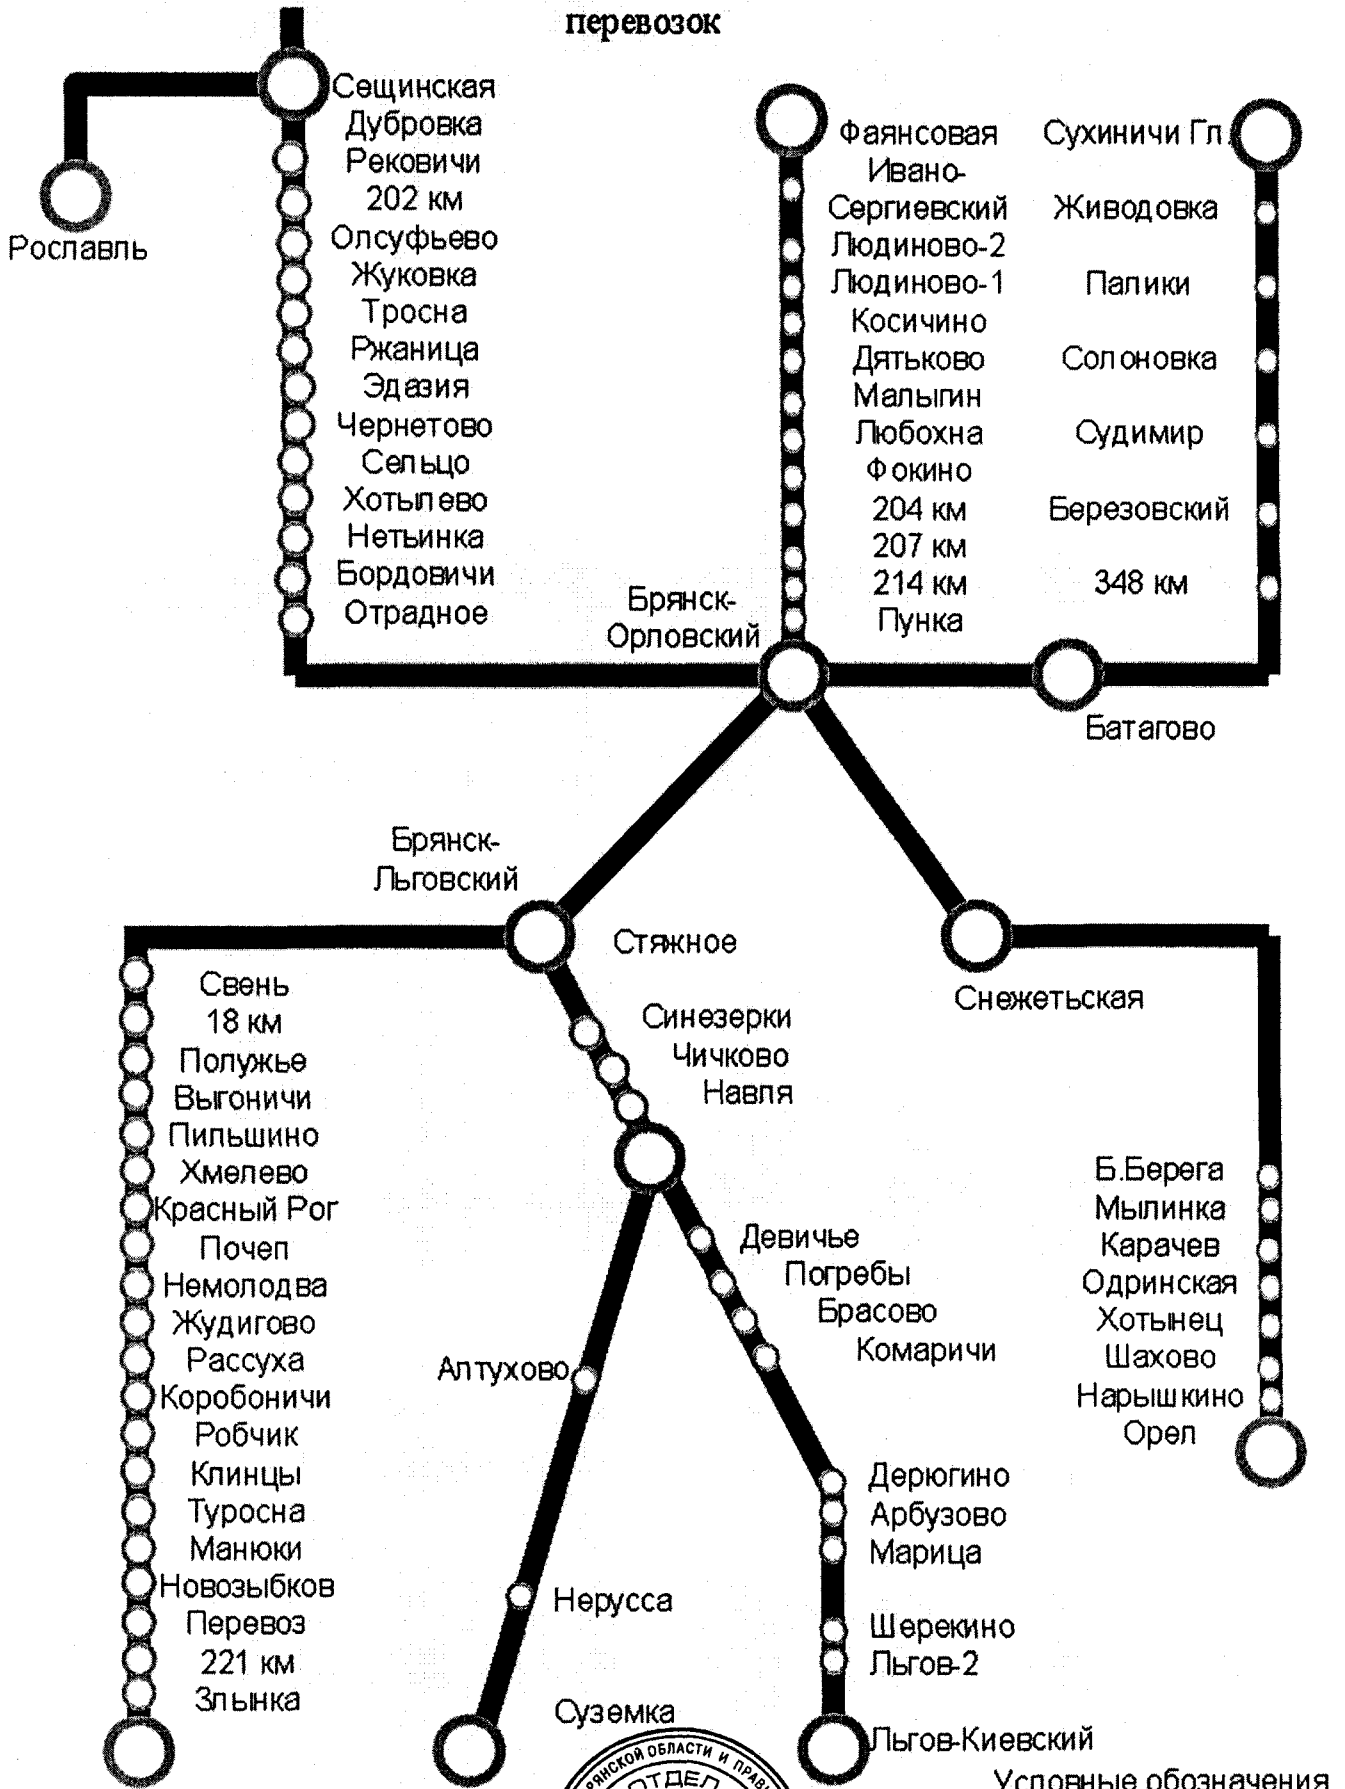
перевозок

Сещинская
Дубровка
Рековичи
202 км
Олсуфьево
Жуковка
Тросна
Ржаница
Эдазия
Чернетово
Сельцо
Хотылево
Нетьинка
Бордовичи
Отрадное

Рославль

Фаянсовая
Ивано-Сергиевский
Людиново-2
Людиново-1
Косичино
Дятьково
Малыгин
Любохна
Фокино
204 км
207 км
214 км
Пунка

Сухиничи Гл.
Живодовка
Палики
Солоновка
Судимир
Березовский
348 км

Брянск-Орловский

Батагово

Брянск-Льговский

Стяжное

Снежетьская

Свень
18 км
Полужье
Выгоничи
Пильшино
Хмелево
Красный Рог
Почеп
Немолодва
Жудигово
Рассуха
Коробоничи
Робчик
Клинцы
Туросна
Манюки
Новозыбков
Перевоз
221 км
Злынка

Синезерки
Чичково
Навля

Девичье
Погребы
Брасово
Комаричи

Алтухово

Нерусса

Суземка

Дерюгино
Арбузово
Марица
Шерекино
Льгов-2
Льгов-Киевский

Б.Берега
Мылинка
Карачев
Одринская
Хотынец
Шахово
Нарышкино
Орел

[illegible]НСКОЙ ОБЛАСТИ И ПРАВ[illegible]
ОТДЕЛ

Условные обозначения